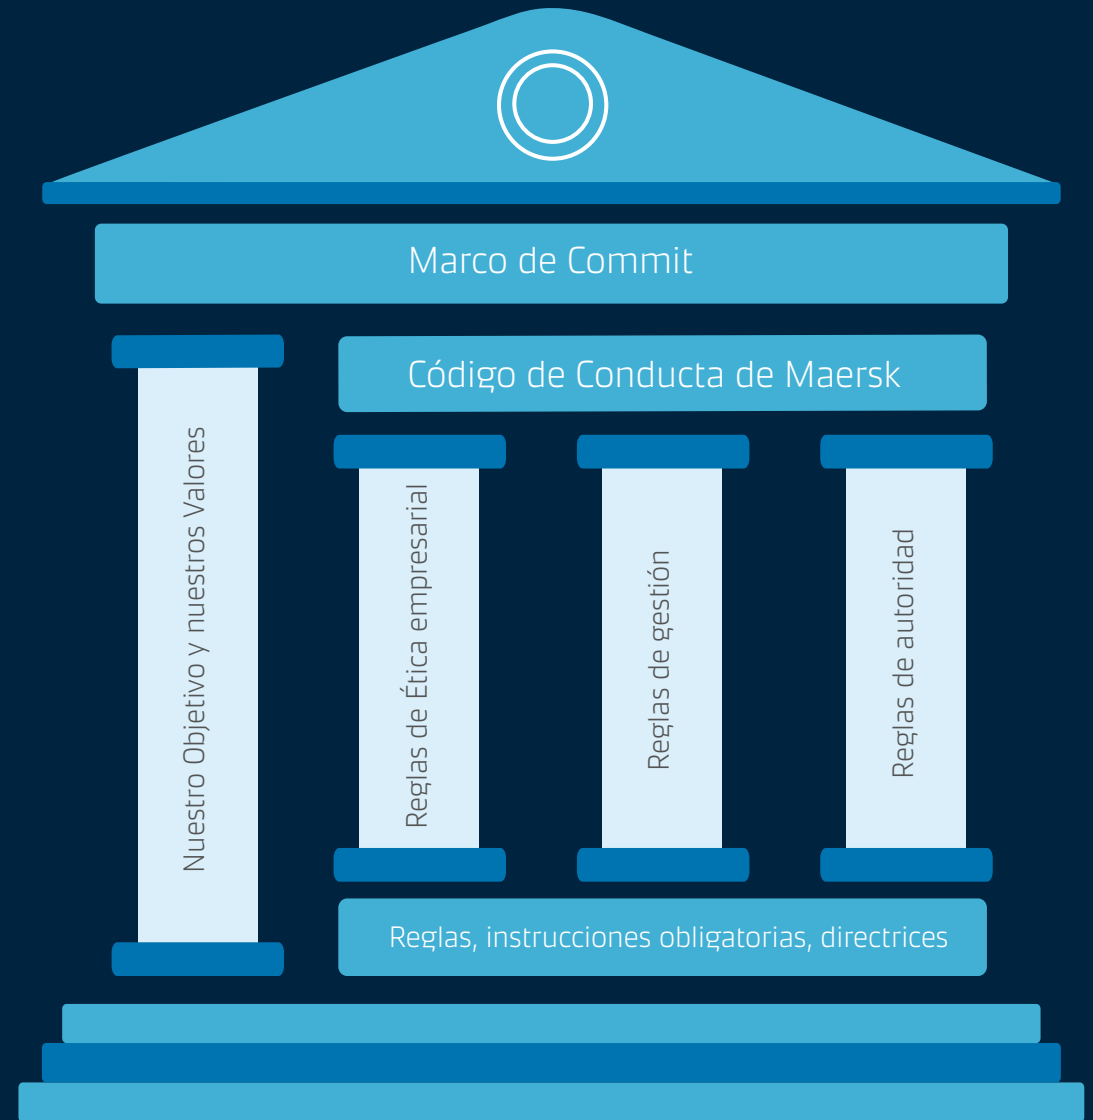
Marco de Commit

Código de Conducta de Maersk

Nuestro Objetivo y nuestros Valores

Reglas de Ética empresarial

Reglas de gestión

Reglas de autoridad

Reglas, instrucciones obligatorias, directrices